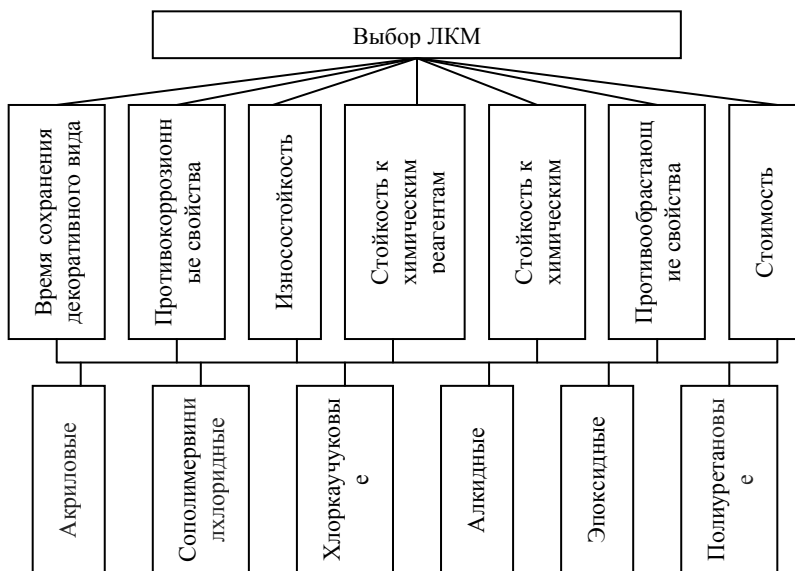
Выбор ЛКМ

Время сохранения декоративного вида

Противокоррозионные свойства

Износостойкость

Стойкость к химическим реагентам

Стойкость к химическим

Противообрастающие свойства

Стоимость

Акриловые

Сополимервинилхлоридные

Хлоркаучуковые

Алкидные

Эпоксидные

Полиуретановые